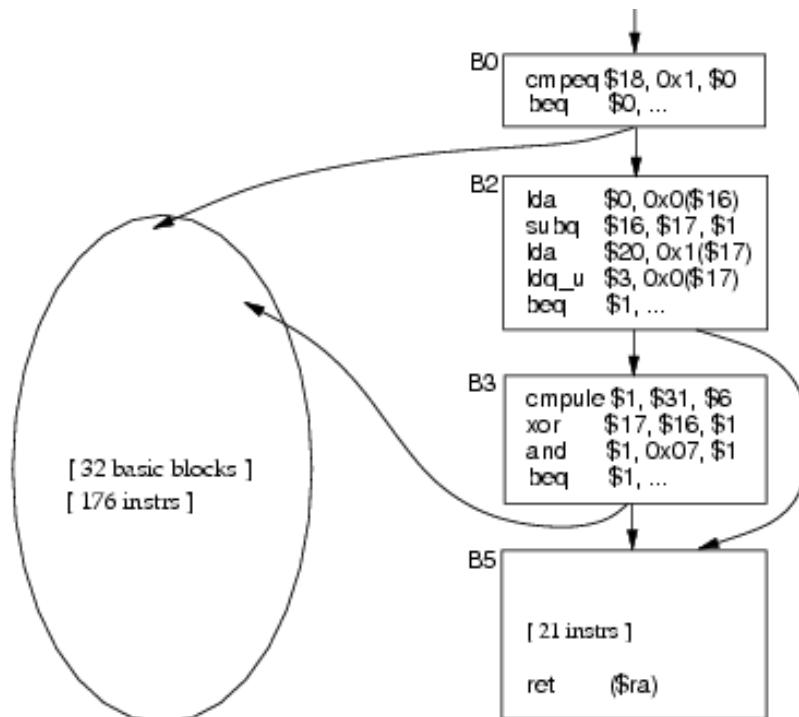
B0
cmpeq $18, 0x1, $0
beq $0, ...

B2
lda $0, 0x0($16)
subq $16, $17, $1
lda $20, 0x1($17)
ldq_u $3, 0x0($17)
beq $1, ...

B3
cmpule $1, $31, $6
xor $17, $16, $1
and $1, 0x07, $1
beq $1, ...

B5
[ 21 instrs ]
ret ($ra)

[ 32 basic blocks ]
[ 176 instrs ]